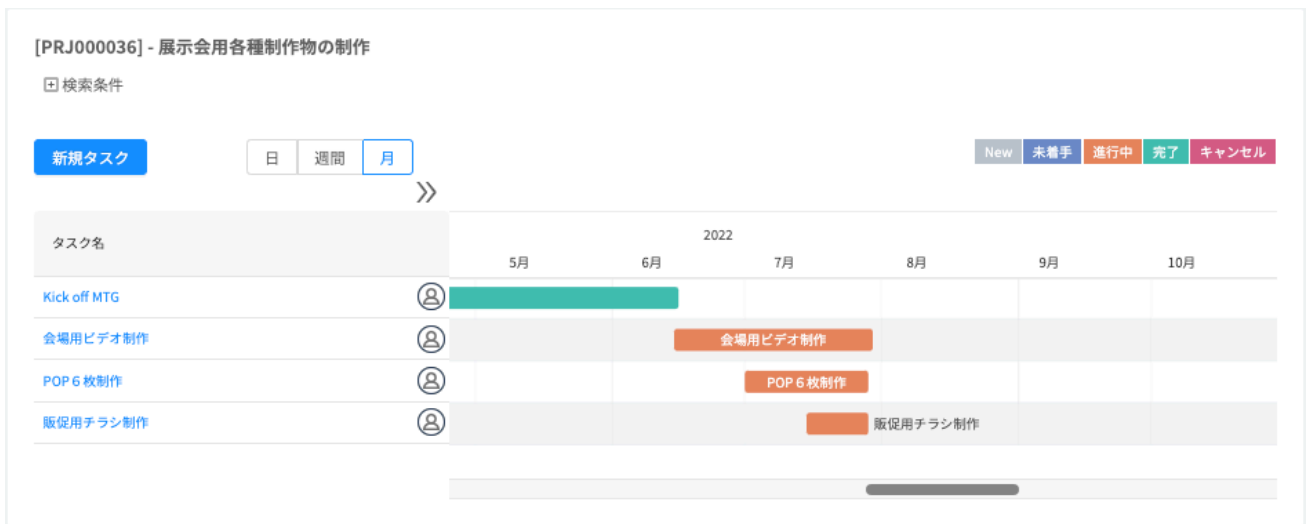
[PRJ000036] - 展示会用各種制作物の制作

⊞ 検索条件

新規タスク

日 週間 月

New 未着手 進行中 完了 キャンセル

»

| タスク名 | 2022 5月 6月 7月 8月 9月 10月 |
|---|---|
| Kick off MTG | |
| 会場用ビデオ制作 | 会場用ビデオ制作 |
| POP 6 枚制作 | POP 6 枚制作 |
| 販促用チラシ制作 | 販促用チラシ制作 |